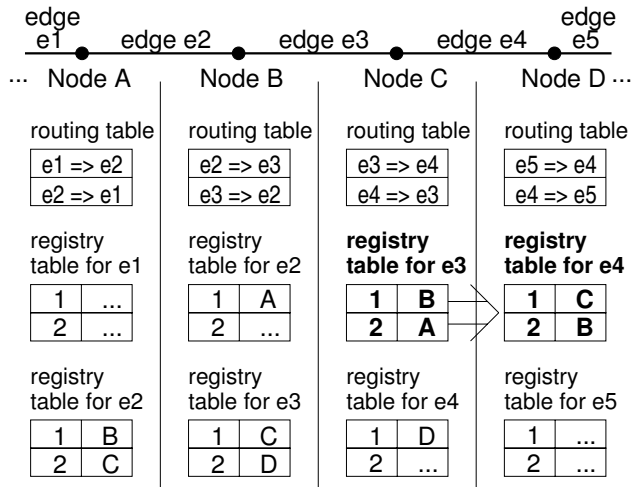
edge e1 edge e2 edge e3 edge e4 edge e5

... Node A

routing table

| e1 => e2 |
|---|
| e2 => e1 |

registry table for e1

| 1 | ... |
|---|---|
| 2 | ... |

registry table for e2

| 1 | B |
|---|---|
| 2 | C |

Node B

routing table

| e2 => e3 |
|---|
| e3 => e2 |

registry table for e2

| 1 | A |
|---|---|
| 2 | ... |

registry table for e3

| 1 | C |
|---|---|
| 2 | D |

Node C

routing table

| e3 => e4 |
|---|
| e4 => e3 |

**registry table for e3**

| **1** | **B** |
|---|---|
| **2** | **A** |

registry table for e4

| 1 | D |
|---|---|
| 2 | ... |

Node D ...

routing table

| e5 => e4 |
|---|
| e4 => e5 |

**registry table for e4**

| **1** | **C** |
|---|---|
| **2** | **B** |

registry table for e5

| 1 | ... |
|---|---|
| 2 | ... |